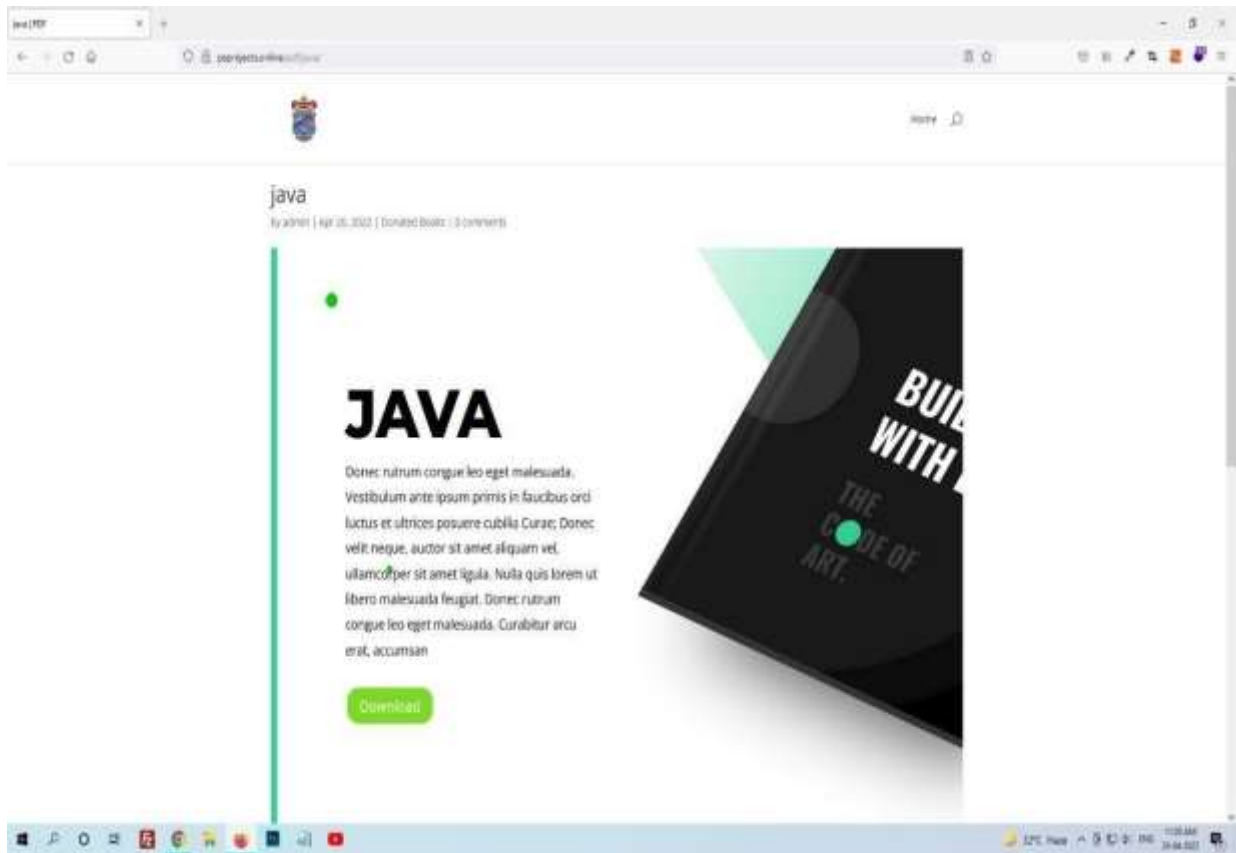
java | PDF

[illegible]

Home

java

by admin | Apr 26, 2022 | Donated Books | 0 comments

JAVA

Donec rutrum congue leo eget malesuada. Vestibulum ante ipsum primis in faucibus orci luctus et ultrices posuere cubilia Curae; Donec velit neque, auctor sit amet aliquam vel, ullamcorper sit amet ligula. Nulla quis lorem ut libero malesuada feugiat. Donec rutrum congue leo eget malesuada. Curabitur arcu erat, accumsan

Download

BUI
WITH

THE
CODE OF
ART.

32°C Haze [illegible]